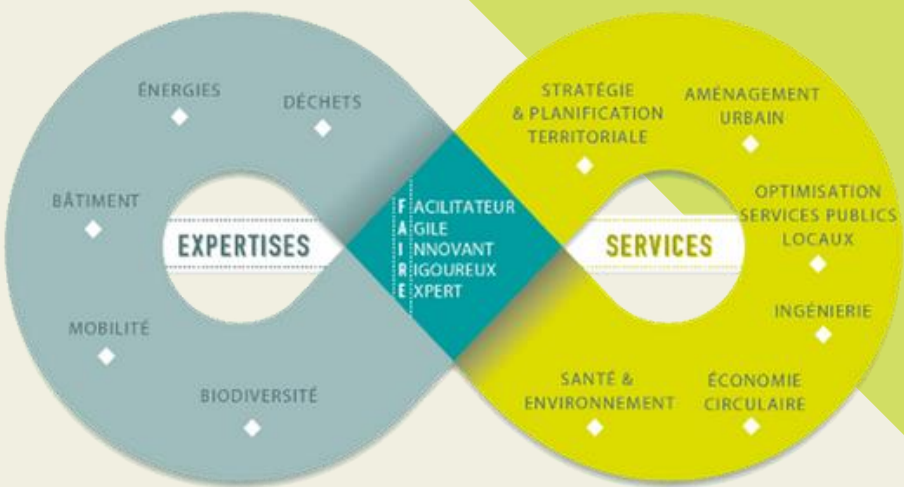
ÉNERGIES

DÉCHETS

BÂTIMENT

EXPERTISES

MOBILITÉ

BIODIVERSITÉ

FACILITATEUR
AGILE
INNOVANT
RIGOUREUX
EXPERT

STRATÉGIE & PLANIFICATION TERRITORIALE

AMÉNAGEMENT URBAIN

OPTIMISATION SERVICES PUBLICS LOCAUX

SERVICES

INGÉNIERIE

SANTÉ & ENVIRONNEMENT

ÉCONOMIE CIRCULAIRE